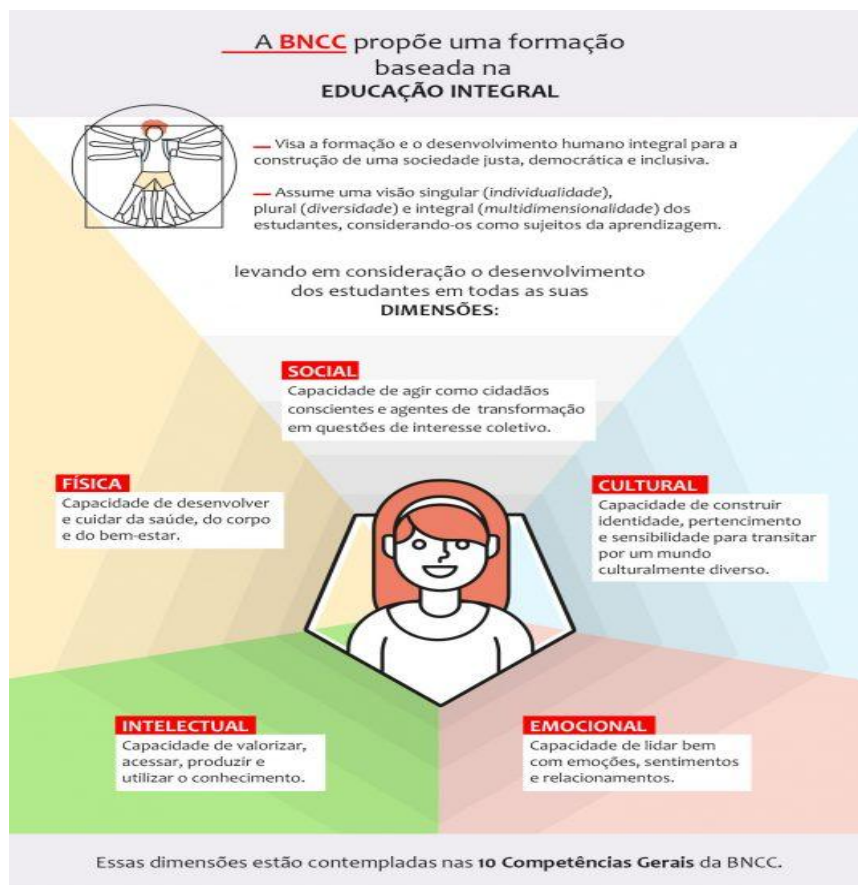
A BNCC propõe uma formação baseada na EDUCAÇÃO INTEGRAL

— Visa a formação e o desenvolvimento humano integral para a construção de uma sociedade justa, democrática e inclusiva.

— Assume uma visão singular (*individualidade*), plural (*diversidade*) e integral (*multidimensionalidade*) dos estudantes, considerando-os como sujeitos da aprendizagem.

levando em consideração o desenvolvimento dos estudantes em todas as suas DIMENSÕES:

SOCIAL
Capacidade de agir como cidadãos conscientes e agentes de transformação em questões de interesse coletivo.

FÍSICA
Capacidade de desenvolver e cuidar da saúde, do corpo e do bem-estar.

CULTURAL
Capacidade de construir identidade, pertencimento e sensibilidade para transitar por um mundo culturalmente diverso.

INTELECTUAL
Capacidade de valorizar, acessar, produzir e utilizar o conhecimento.

EMOCIONAL
Capacidade de lidar bem com emoções, sentimentos e relacionamentos.

Essas dimensões estão contempladas nas 10 Competências Gerais da BNCC.